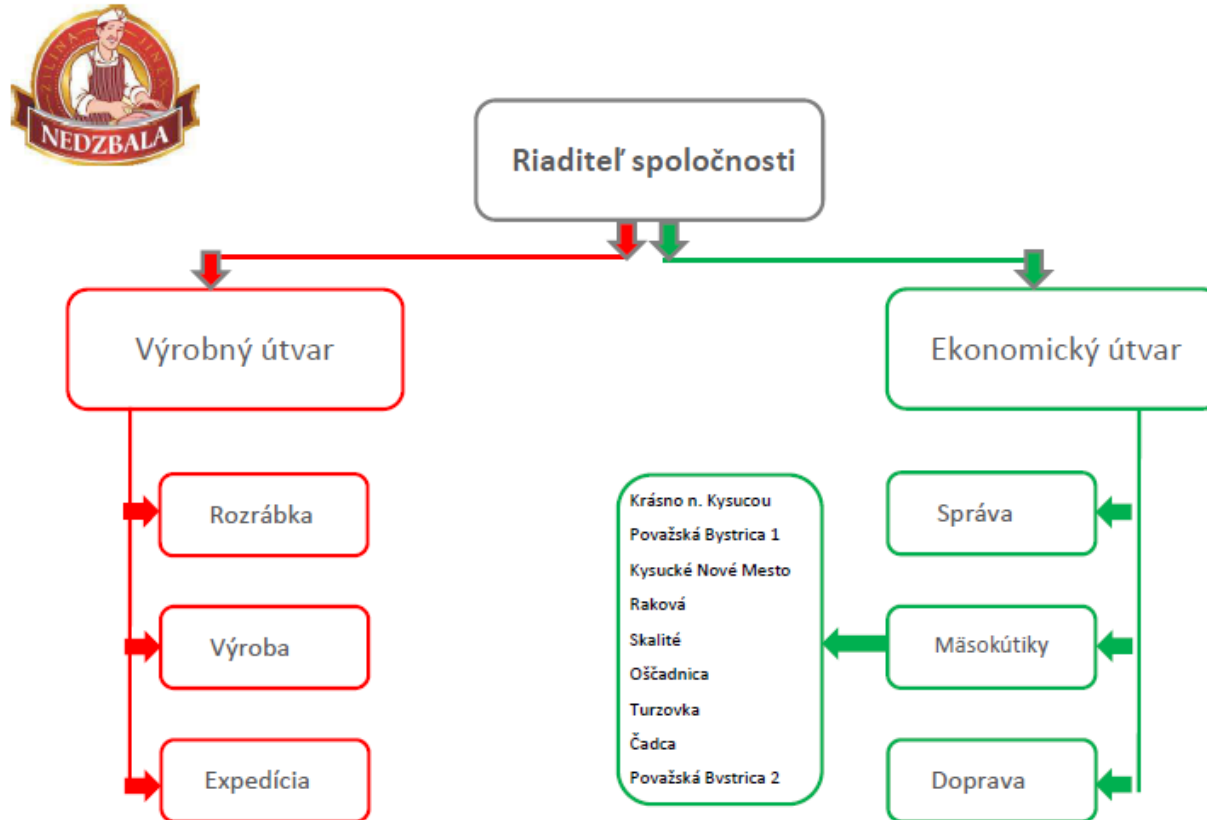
ŽILINA ZILINA NEDZBALA

Riaditeľ spoločnosti

Výrobný útvar

Rozrábka

Výroba

Expedícia

Ekonomický útvar

Správa

Mäsokútiky

Doprava

Krásno n. Kysucou
Považská Bystrica 1
Kysucké Nové Mesto
Raková
Skalité
Oščadnica
Turzovka
Čadca
Považská Bystrica 2